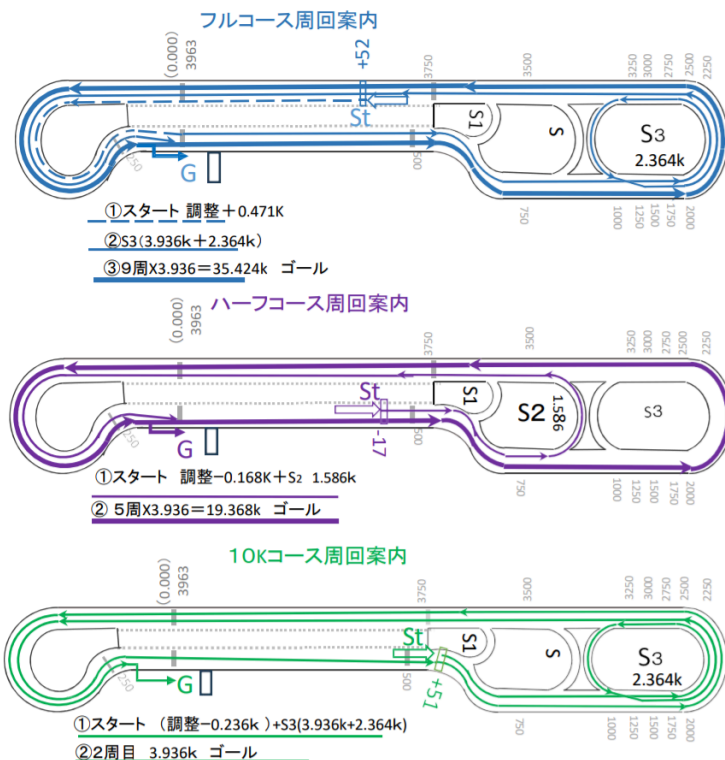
フルコース周回案内

(0.000)
3963
+52
3750
3500
3250
3000
2750
2500
2250
St
S1
S
S3
2.364k
G
250
500
750
1000
1250
1500
1750
2000

①スタート 調整＋0.471K
②S3（3.936k＋2.364k）
③9周X3.936＝35.424k ゴール

ハーフコース周回案内

(0.000)
3963
3750
3500
3250
3000
2750
2500
2250
St
S1
S2
1.586
S3
-17
G
250
500
750
1000
1250
1500
1750
2000

①スタート 調整−0.168K＋S2 1.586k
② 5周X3.936＝19.368k ゴール

10Kコース周回案内

(0.000)
3963
3750
3500
3250
3000
2750
2500
2250
St
S1
S
S3
2.364k
+51
G
250
500
750
1000
1250
1500
1750
2000

①スタート （調整−0.236k ）+S3(3.936k+2.364k)
②2周目 3.936k ゴール